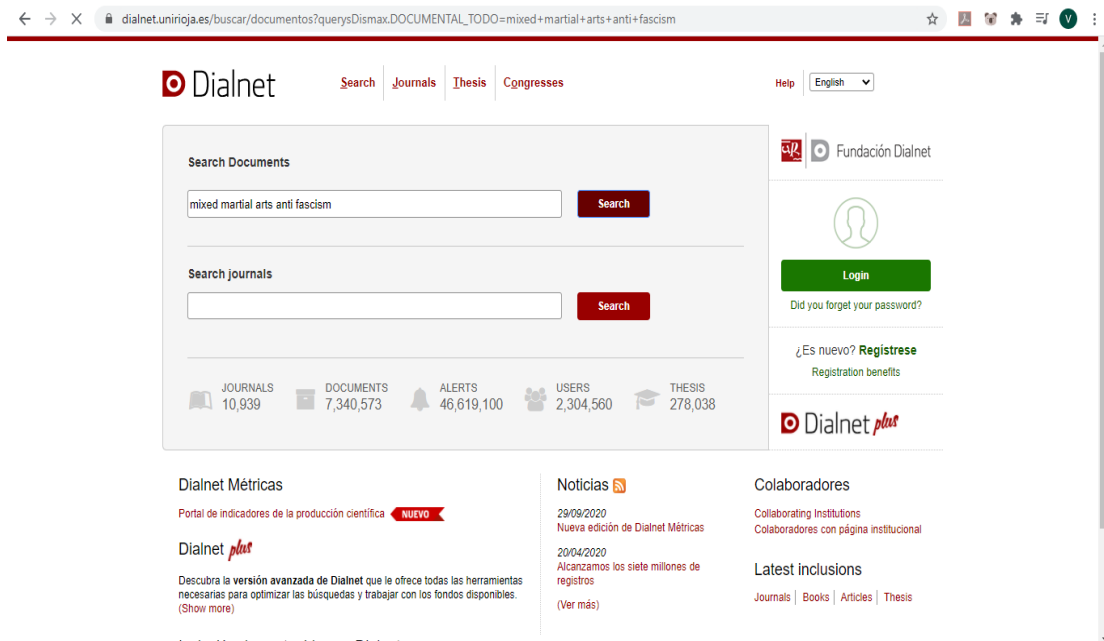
dialnet.unirioja.es/buscar/documentos?querysDismax.DOCUMENTAL_TODO=mixed+martial+arts+anti+fascism

V

Dialnet

Search | Journals | Thesis | Congresses

Help | English

Search Documents

mixed martial arts anti fascism

Search

Search journals

Search

JOURNALS 10,939
DOCUMENTS 7,340,573
ALERTS 46,619,100
USERS 2,304,560
THESIS 278,038

Fundación Dialnet

Login

Did you forget your password?

¿Es nuevo? Registrese

Registration benefits

Dialnet plus

Dialnet Métricas

Portal de indicadores de la producción científica NUEVO

Dialnet plus

Descubra la versión avanzada de Dialnet que le ofrece todas las herramientas necesarias para optimizar las búsquedas y trabajar con los fondos disponibles. (Show more)

Noticias

29/09/2020
Nueva edición de Dialnet Métricas

20/04/2020
Alcanzamos los siete millones de registros

(Ver más)

Colaboradores

Collaborating Institutions
Colaboradores con página institucional

Latest inclusions

Journals | Books | Articles | Thesis